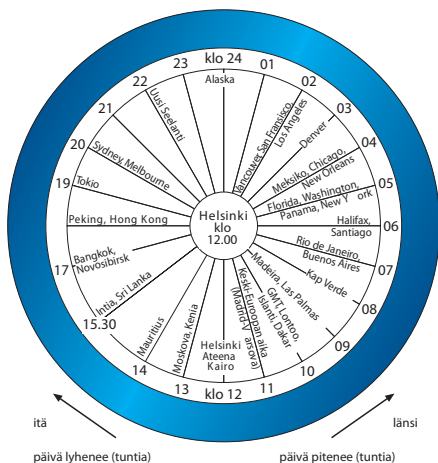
klo 24
01
02
03
04
05
06
07
08
09
10
11
klo 12
13
14
15.30
17
19
20
21
22
23

Alaska
Vancouver, San Francisco, Los Angeles
Denver
Meksiko, Chicago, New Orleans
Florida, Washington, Panama, New York
Halifax, Santiago
Rio de Janeiro, Buenos Aires
Kap Verde
Madeira, Las Palmas
GMT, Lontoo, Islanti, Dakar
Keski-Euroopan aika (Madrid-Varsova)
Helsinki Ateena Kairo
Moskova, Kenia
Mauritius
Intia, Sri Lanka
Bangkok, Novosibirsk
Peking, Hong Kong
Tokio
Sydney, Melbourne
Uusi Seelanti

Helsinki klo 12.00

itä
länsi
päivä lyhenee (tuntia)
päivä pitenee (tuntia)